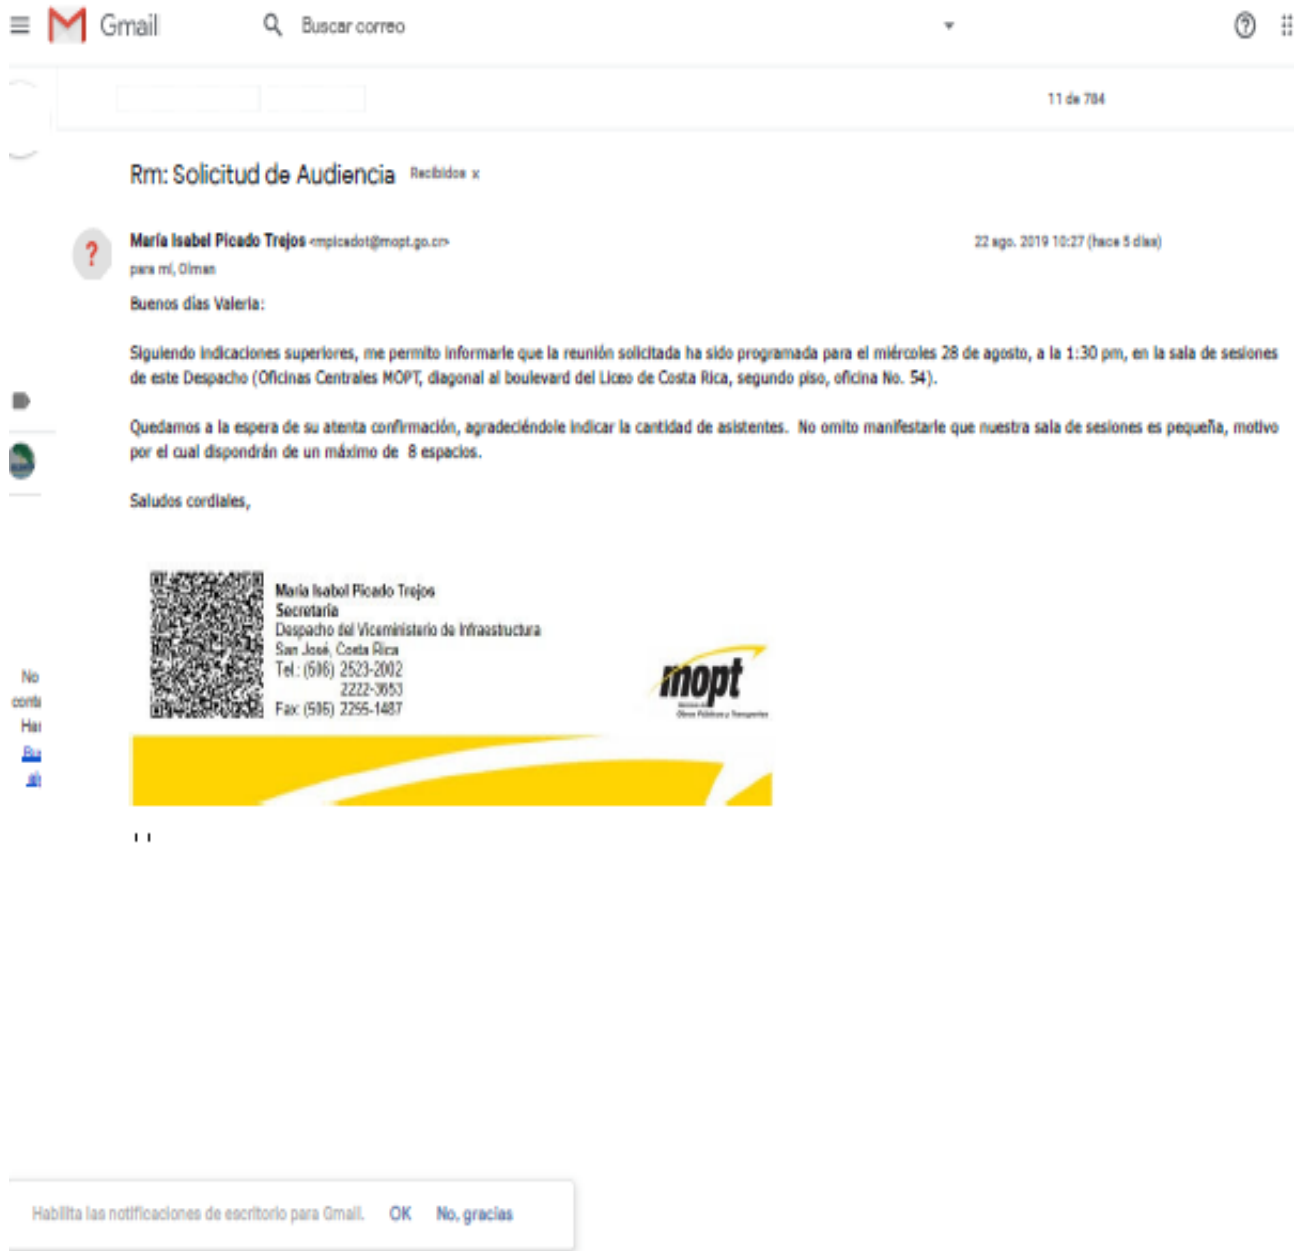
Gmail

Buscar correo

11 de 784

Rm: Solicitud de Audiencia Recibidos x

María Isabel Picado Trejos <mpicadot@mopt.go.cr>
para mí, Olman

22 ago. 2019 10:27 (hace 5 días)

Buenos días Valeria:

Siguiendo indicaciones superiores, me permito informarle que la reunión solicitada ha sido programada para el miércoles 28 de agosto, a la 1:30 pm, en la sala de sesiones de este Despacho (Oficinas Centrales MOPT, diagonal al boulevard del Liceo de Costa Rica, segundo piso, oficina No. 54).

Quedamos a la espera de su atenta confirmación, agradeciéndole indicar la cantidad de asistentes. No omito manifestarle que nuestra sala de sesiones es pequeña, motivo por el cual dispondrán de un máximo de 8 espacios.

Saludos cordiales,

María Isabel Picado Trejos
Secretaria
Despacho del Viceministerio de Infraestuctura
San José, Costa Rica
Tel.: (506) 2523-2002
2222-3653
Fax: (506) 2255-1487

mopt
Ministerio de Obras Públicas y Transportes

No
cont
Ha
Bu
ah

Habilita las notificaciones de escritorio para Gmail. OK No, gracias